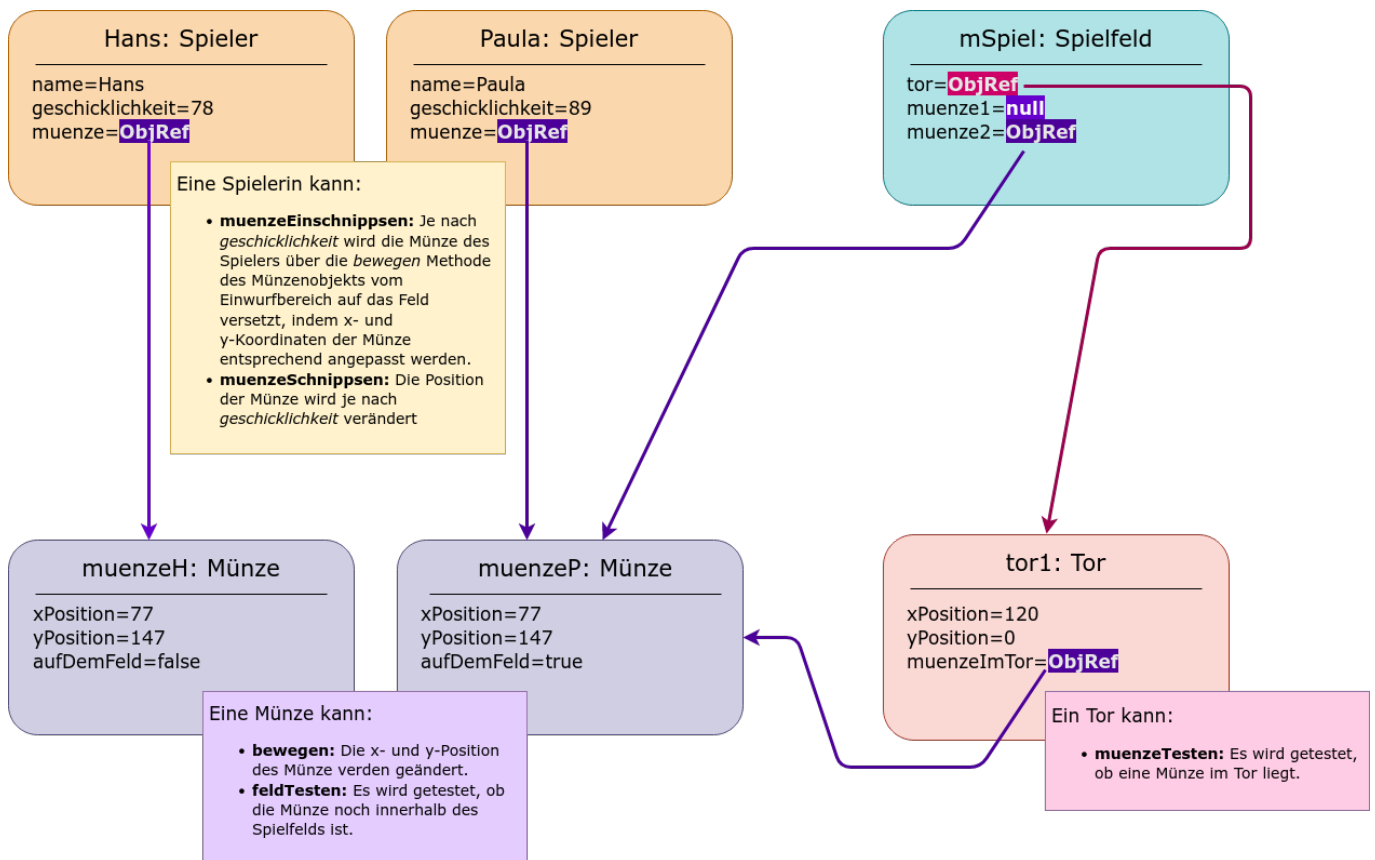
Hans: Spieler

name=Hans
geschicklichkeit=78
muenze=ObjRef

Paula: Spieler

name=Paula
geschicklichkeit=89
muenze=ObjRef

mSpiel: Spielfeld

tor=ObjRef
muenze1=null
muenze2=ObjRef

Eine Spielerin kann:

- **muenzeEinschnippsen:** Je nach *geschicklichkeit* wird die Münze des Spielers über die *bewegen* Methode des Münzenobjekts vom Einwurfbereich auf das Feld versetzt, indem x- und y-Koordinaten der Münze entsprechend angepasst werden.
- **muenzeSchnippsen:** Die Position der Münze wird je nach *geschicklichkeit* verändert

muenzeH: Münze

xPosition=77
yPosition=147
aufDemFeld=false

muenzeP: Münze

xPosition=77
yPosition=147
aufDemFeld=true

tor1: Tor

xPosition=120
yPosition=0
muenzeImTor=ObjRef

Eine Münze kann:

- **bewegen:** Die x- und y-Position des Münze verden geändert.
- **feldTesten:** Es wird getestet, ob die Münze noch innerhalb des Spielfelds ist.

Ein Tor kann:

- **muenzeTesten:** Es wird getestet, ob eine Münze im Tor liegt.